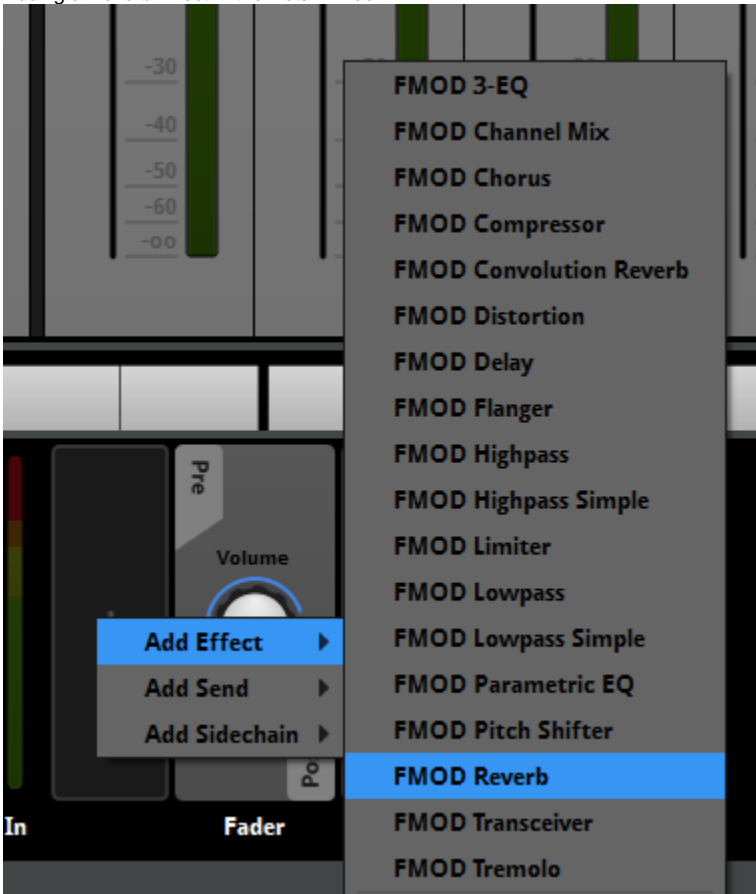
-30
-40
-50
-60
-oo

Pre
Volume
Po

Add Effect
Add Send
Add Sidechain

FMOD 3-EQ
FMOD Channel Mix
FMOD Chorus
FMOD Compressor
FMOD Convolution Reverb
FMOD Distortion
FMOD Delay
FMOD Flanger
FMOD Highpass
FMOD Highpass Simple
FMOD Limiter
FMOD Lowpass
FMOD Lowpass Simple
FMOD Parametric EQ
FMOD Pitch Shifter
FMOD Reverb
FMOD Transceiver
FMOD Tremolo

In
Fader